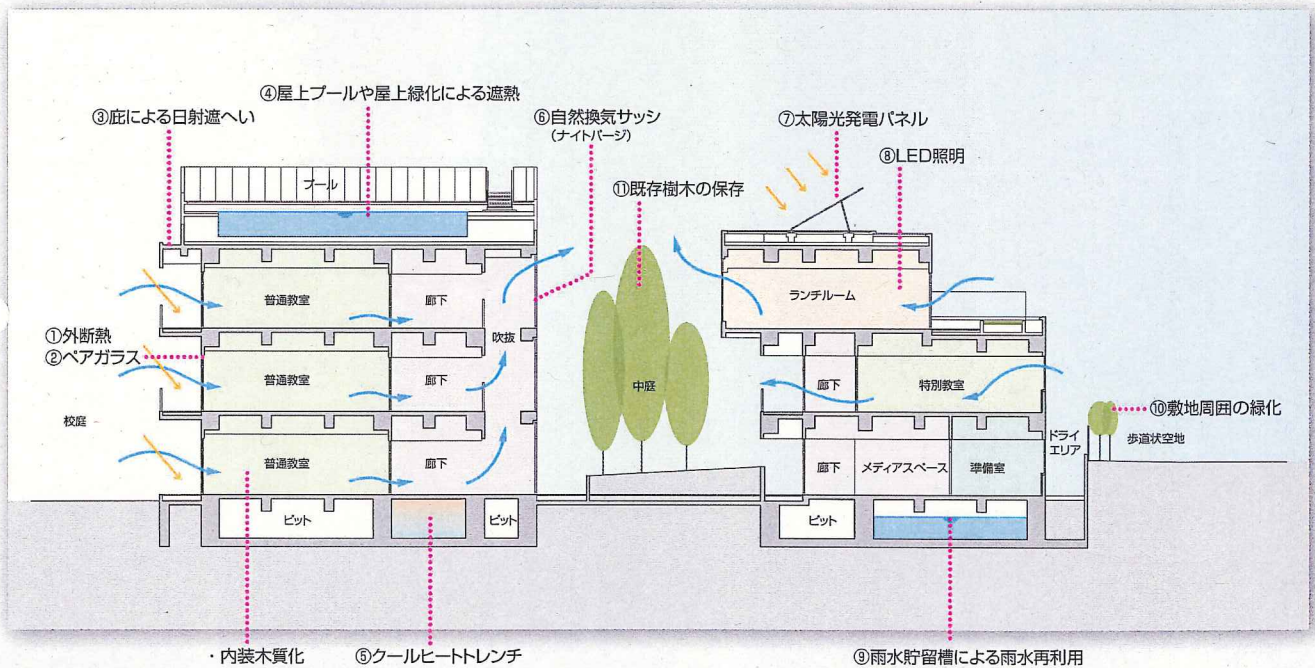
④屋上プールや屋上緑化による遮熱

③庇による日射遮へい

⑥自然換気サッシ
(ナイトパージ)

⑦太陽光発電パネル

⑧LED照明

⑪既存樹木の保存

プール

普通教室

廊下

吹抜

ランチルーム

①外断熱
②ペアガラス

普通教室

廊下

中庭

廊下

特別教室

校庭

普通教室

廊下

廊下

メディアスペース

準備室

ドライエリア

⑩敷地周囲の緑化

歩道状空地

ピット

ピット

ピット

・内装木質化

⑤クールヒートトレンチ

⑨雨水貯留槽による雨水再利用